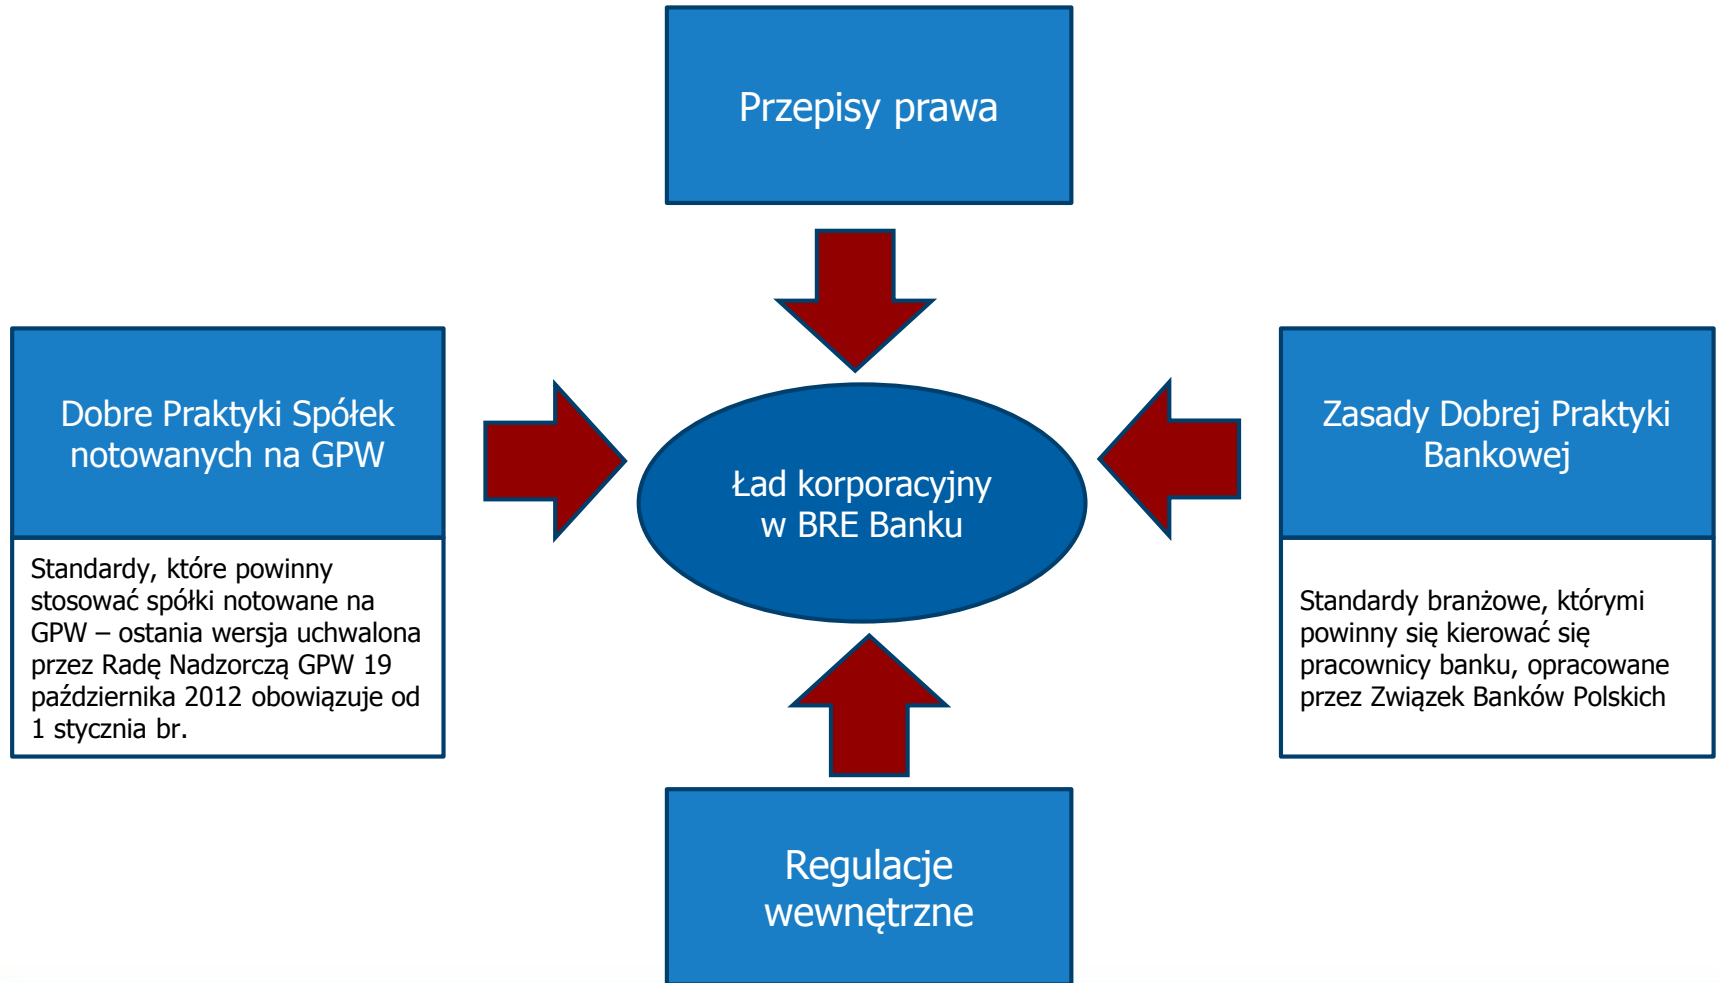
Przepisy prawa

Dobre Praktyki Spółek notowanych na GPW

Standardy, które powinny stosować spółki notowane na GPW – ostania wersja uchwalona przez Radę Nadzorczą GPW 19 października 2012 obowiązuje od 1 stycznia br.

Ład korporacyjny w BRE Banku

Zasady Dobrej Praktyki Bankowej

Standardy branżowe, którymi powinny się kierować się pracownicy banku, opracowane przez Związek Banków Polskich

Regulacje wewnętrzne